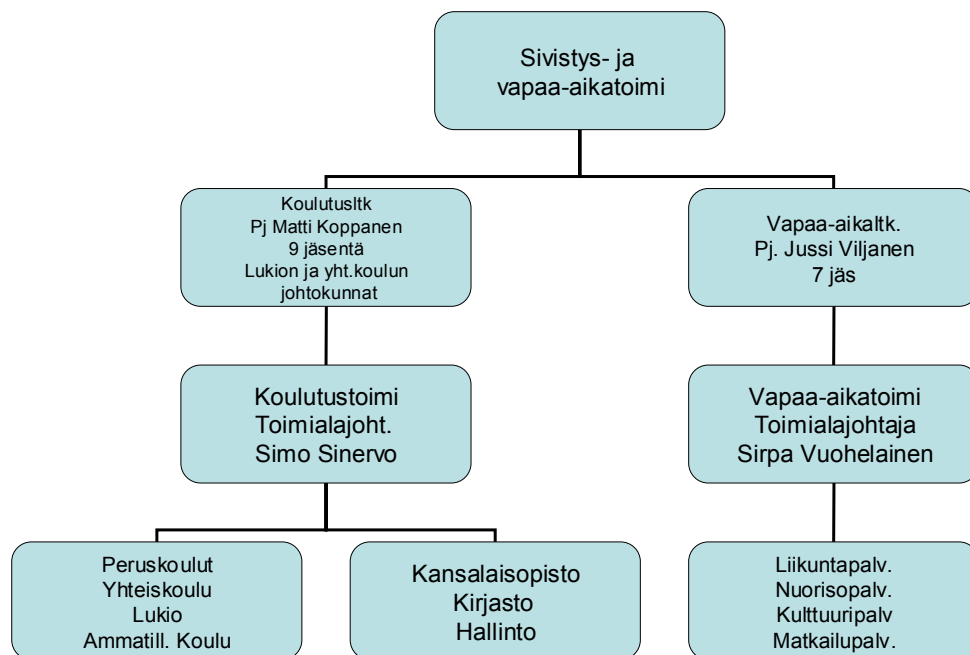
Sivistys- ja
vapaa-aikatoimi

Koulutusltk
Pj Matti Koppanen
9 jäsentä
Lukion ja yht.koulun
johtokunnat

Vapaa-aikaltk.
Pj. Jussi Viljanen
7 jäs

Koulutustoimi
Toimialajoht.
Simo Sinervo

Vapaa-aikatoimi
Toimialajohtaja
Sirpa Vuohelainen

Peruskoulut
Yhteiskoulu
Lukio
Ammatill. Koulu

Kansalaisopisto
Kirjasto
Hallinto

Liikuntapalv.
Nuorisopalv.
Kulttuuripalv
Matkailupalv.